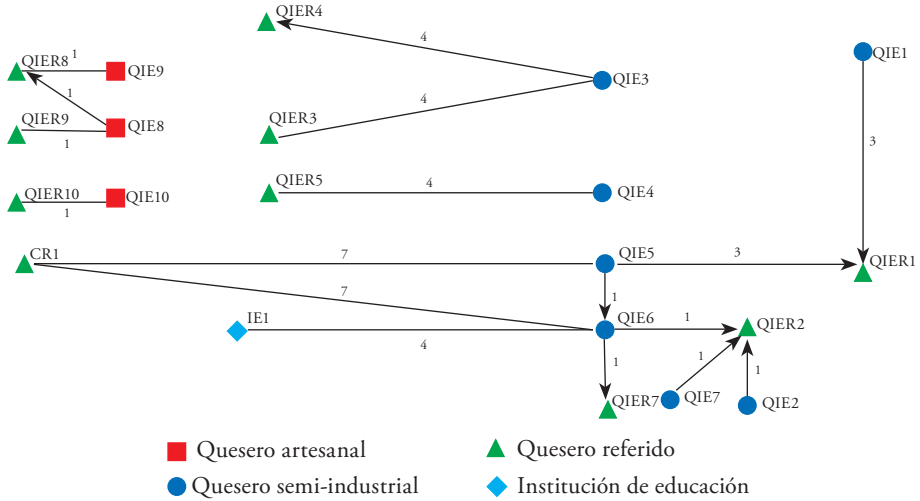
QIER4
4
QIE3
4
QIER3
QIER5
4
QIE4
QIE1
3
QIER8 1
QIE9
1
QIER9
QIE8
1
QIER10
QIE10
1
CR1
7
QIE5
3
QIER1
7
1
IE1
QIE6
1
QIER2
4
1
1
1
QIER7
QIE7
QIE2

Quesero artesanal
Quesero referido
Quesero semi-industrial
Institución de educación